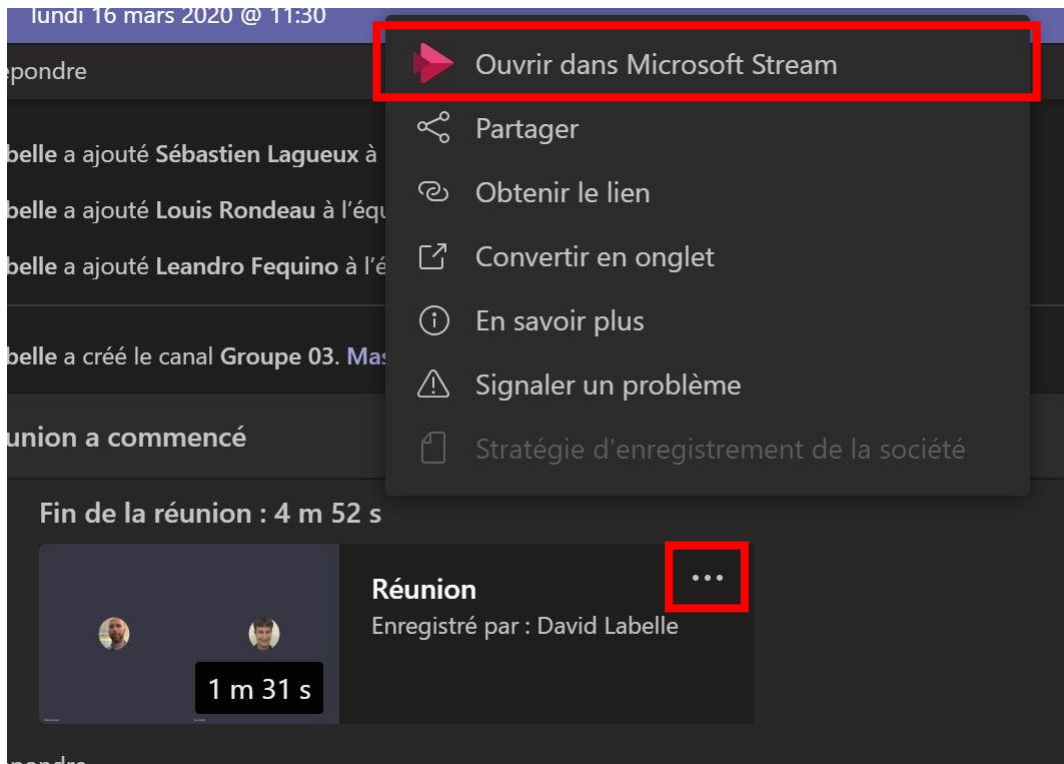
lundi 16 mars 2020 @ 11:30

épondre

belle a ajouté Sébastien Lagueux à

belle a ajouté Louis Rondeau à l'équ

belle a ajouté Leandro Fequino à l'é

belle a créé le canal Groupe 03. Mas

union a commencé

Fin de la réunion : 4 m 52 s

1 m 31 s

Réunion

Enregistré par : David Labelle

•••

Ouvrir dans Microsoft Stream

Partager

Obtenir le lien

Convertir en onglet

En savoir plus

Signaler un problème

Stratégie d'enregistrement de la société

pondre